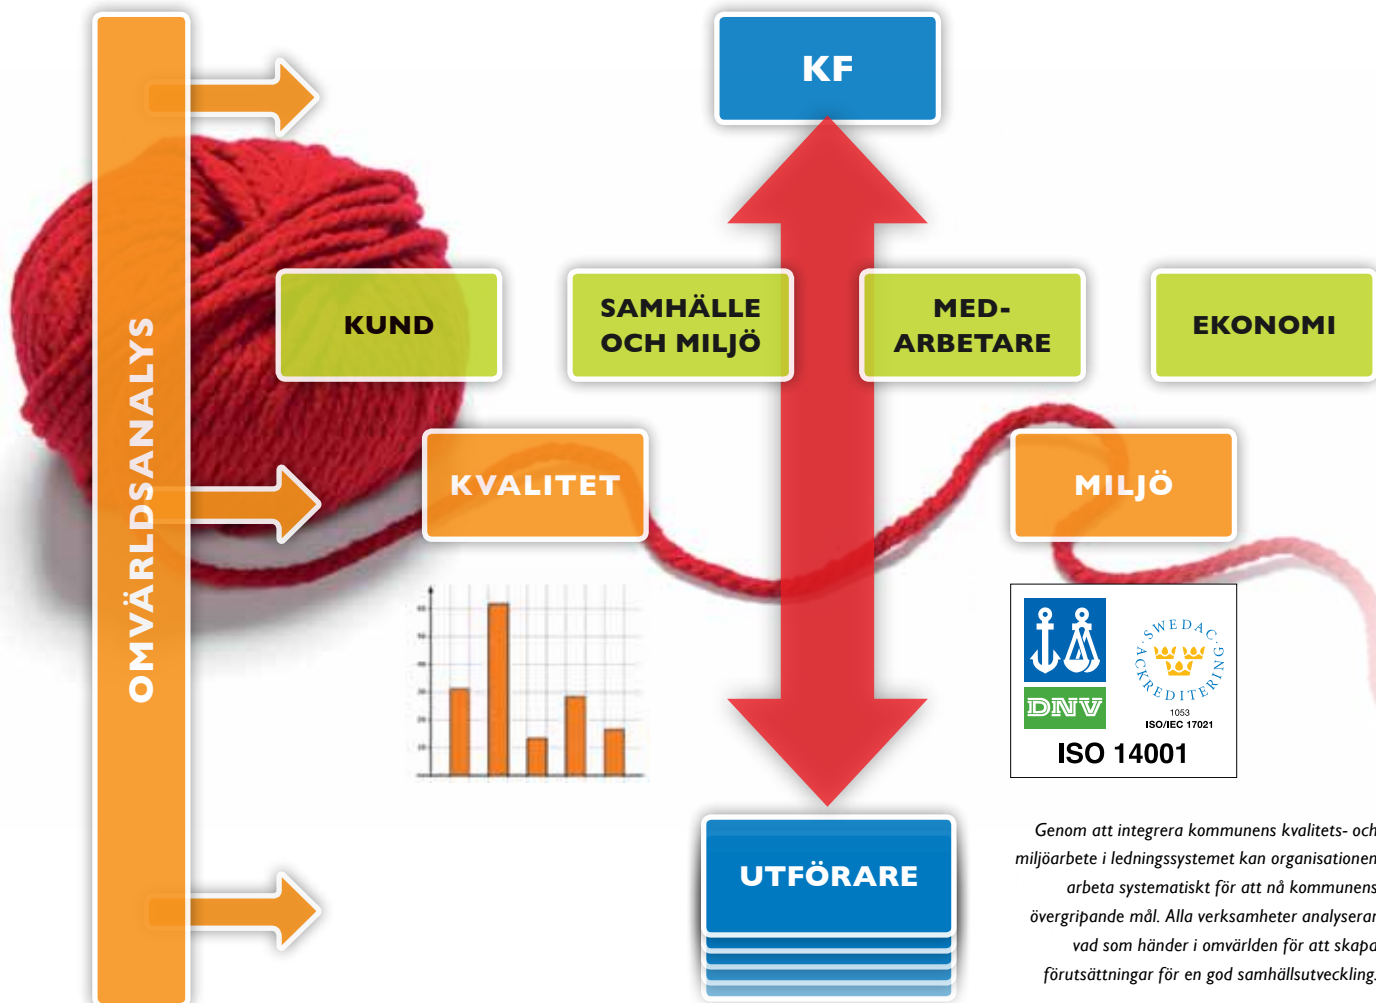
OMVÄRLDSANALYS

KF

KUND

SAMHÄLLE OCH MILJÖ

MED-ARBETARE

EKONOMI

KVALITET

MILJÖ

DNV

SWEDAC ACKREDITERING

1053

ISO/IEC 17021

ISO 14001

UTFÖRARE

Genom att integrera kommunens kvalitets- och miljöarbete i ledningssystemet kan organisationen arbeta systematiskt för att nå kommunens övergripande mål. Alla verksamheter analyserar vad som händer i omvärlden för att skapa förutsättningar för en god samhällsutveckling.